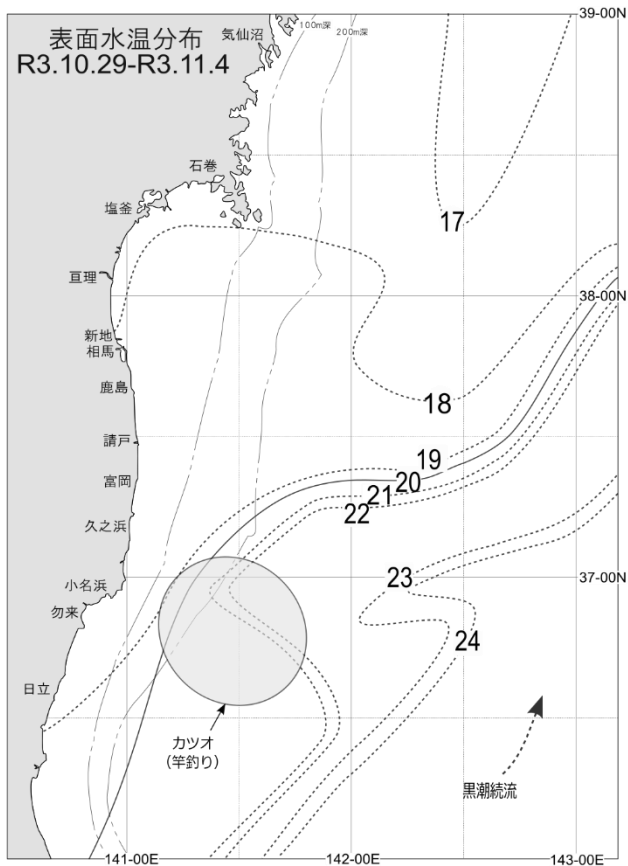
表面水温分布
R3.10.29-R3.11.4

気仙沼
100m深
200m深
39-00N
石巻
塩釜
17
亘理
38-00N
新地
相馬
鹿島
18
請戸
19
富岡
20
21
22
久之浜
23
37-00N
小名浜
勿来
24
日立
カツオ
(竿釣り)
黒潮続流
141-00E
142-00E
143-00E